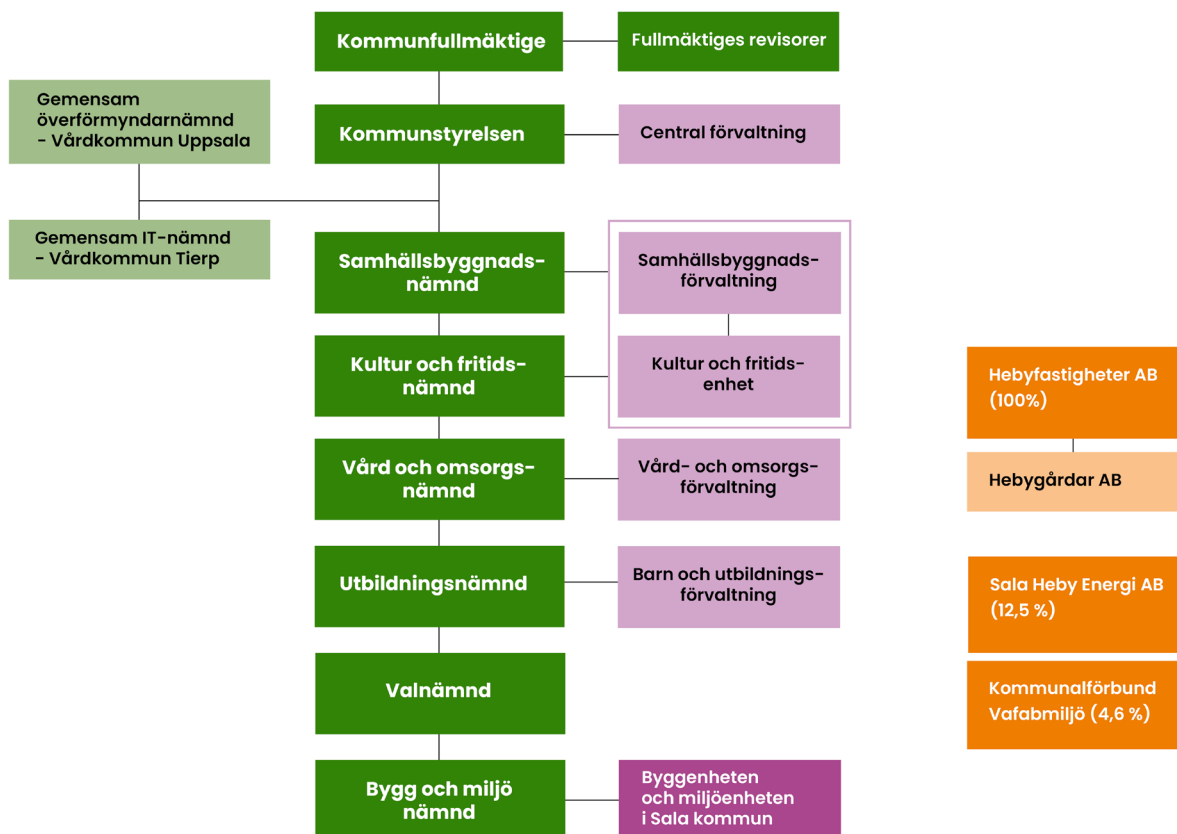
Kommunfullmäktige

Fullmäktiges revisorer

Gemensam överförmyndarnämnd - Vårdkommun Uppsala

Kommunstyrelsen

Central förvaltning

Gemensam IT-nämnd - Vårdkommun Tierp

Samhällsbyggnadsnämnd

Samhällsbyggnadsförvaltning

Kultur och fritidsnämnd

Kultur och fritidsenhet

Hebyfastigheter AB (100%)

Vård och omsorgsnämnd

Vård- och omsorgsförvaltning

Hebygårdar AB

Utbildningsnämnd

Barn och utbildningsförvaltning

Sala Heby Energi AB (12,5 %)

Valnämnd

Kommunalförbund Vafabmiljö (4,6 %)

Bygg och miljö nämnd

Byggenheten och miljöenheten i Sala kommun